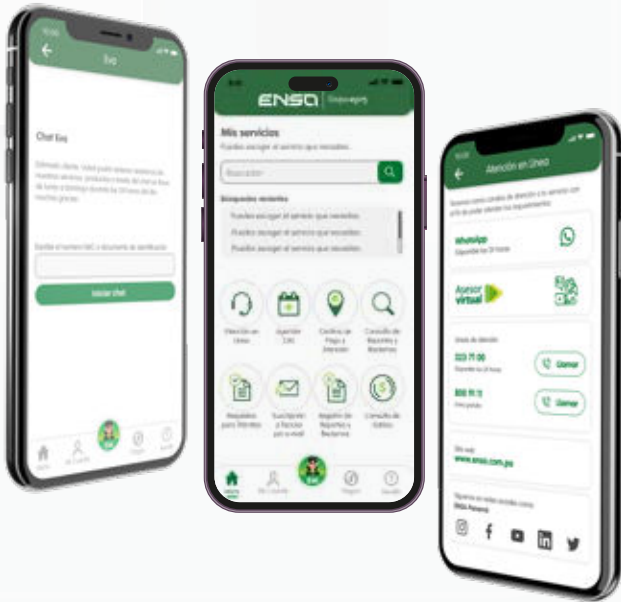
Eva

Chat Eva

Iniciar chat

ENSA

Mis servicios

Puedes escoger el servicio que necesites.

Buscador

Búsquedas recientes

Puedes escoger el servicio que necesites.

Puedes escoger el servicio que necesites.

Puedes escoger el servicio que necesites.

Atención en línea

Agendar Cita

Centros de Pago y Atención

Consulta de Reportes y Reclamos

Requisitos para Trámites

Suscripción a Factura por e-mail

Registro de Reportes y Reclamos

Consulta de Saldos

Inicio

Mi Cuenta

Eva

Pagos

Ayuda

Atención en línea

WhatsApp

Asesor virtual

Llamar

Llamar

www.ensa.com.pa